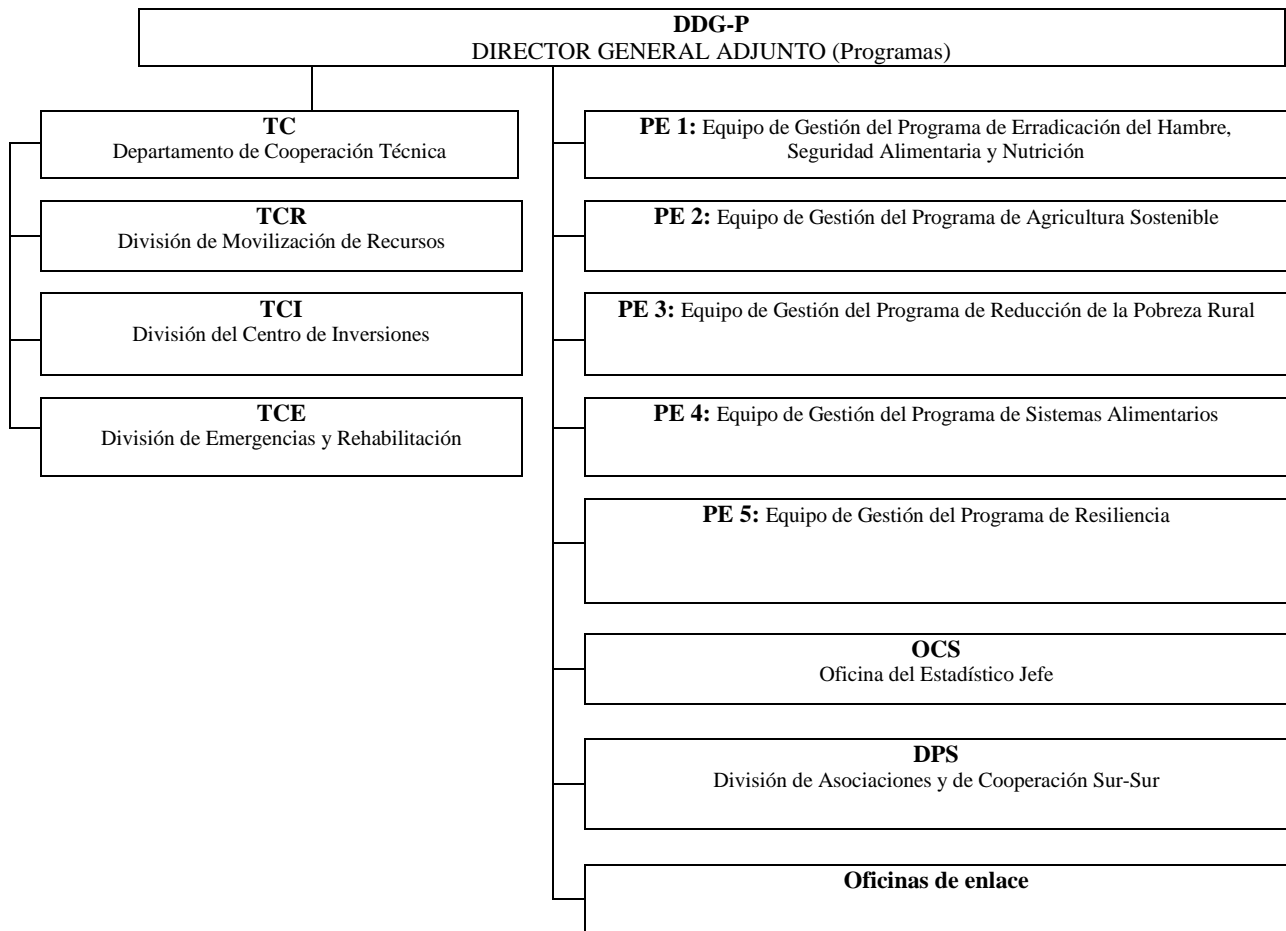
**DDG-P**
DIRECTOR GENERAL ADJUNTO (Programas)

**TC**
Departamento de Cooperación Técnica

**TCR**
División de Movilización de Recursos

**TCI**
División del Centro de Inversiones

**TCE**
División de Emergencias y Rehabilitación

**PE 1:** Equipo de Gestión del Programa de Erradicación del Hambre, Seguridad Alimentaria y Nutrición

**PE 2:** Equipo de Gestión del Programa de Agricultura Sostenible

**PE 3:** Equipo de Gestión del Programa de Reducción de la Pobreza Rural

**PE 4:** Equipo de Gestión del Programa de Sistemas Alimentarios

**PE 5:** Equipo de Gestión del Programa de Resiliencia

**OCS**
Oficina del Estadístico Jefe

**DPS**
División de Asociaciones y de Cooperación Sur-Sur

**Oficinas de enlace**